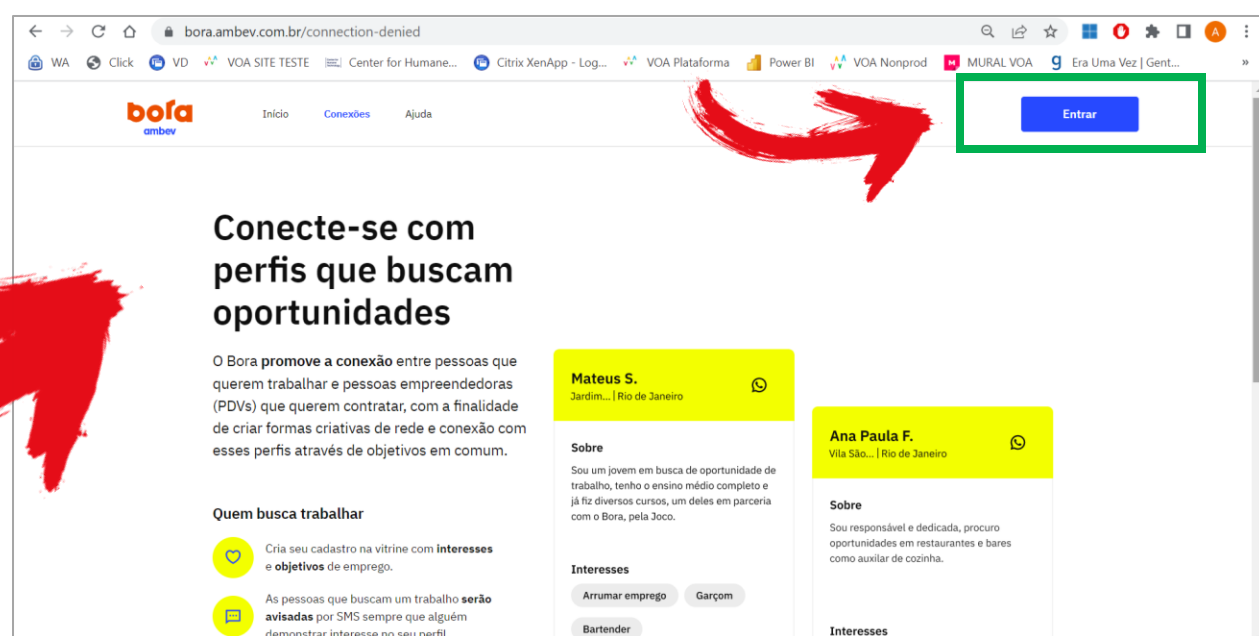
bora.ambev.com.br/connection-denied

WA Click VD VOA SITE TESTE Center for Humane... Citrix XenApp - Log... VOA Plataforma Power BI VOA Nonprod MURAL VOA Era Uma Vez | Gent...

bora ambev

Início Conexões Ajuda

Entrar

Conecte-se com perfis que buscam oportunidades

O Bora promove a conexão entre pessoas que querem trabalhar e pessoas empreendedoras (PDVs) que querem contratar, com a finalidade de criar formas criativas de rede e conexão com esses perfis através de objetivos em comum.

Quem busca trabalhar

Cria seu cadastro na vitrine com interesses e objetivos de emprego.

As pessoas que buscam um trabalho serão avisadas por SMS sempre que alguém demonstrar interesse no seu perfil.

Mateus S.
Jardim... | Rio de Janeiro

Sobre
Sou um jovem em busca de oportunidade de trabalho, tenho o ensino médio completo e já fiz diversos cursos, um deles em parceria com o Bora, pela Joco.

Interesses
Arrumar emprego Garçom
Bartender

Ana Paula F.
Vila São... | Rio de Janeiro

Sobre
Sou responsável e dedicada, procuro oportunidades em restaurantes e bares como auxilar de cozinha.

Interesses